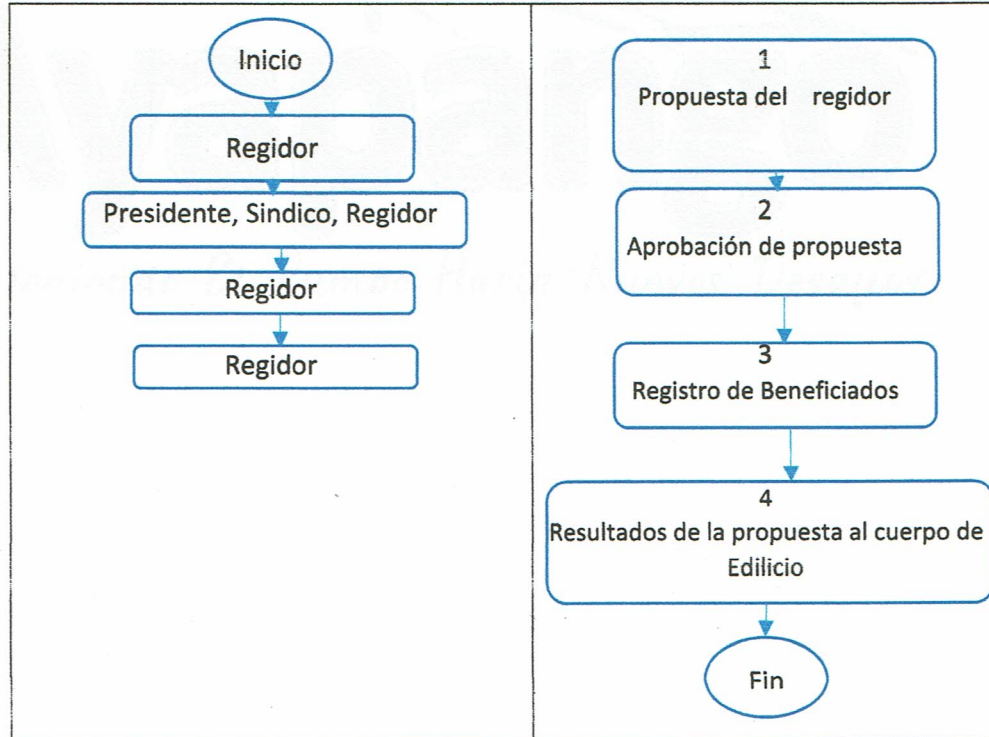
Inicio

Regidor

Presidente, Sindico, Regidor

Regidor

Regidor

1
Propuesta del regidor

2
Aprobación de propuesta

3
Registro de Beneficiados

4
Resultados de la propuesta al cuerpo de Edilicio

Fin